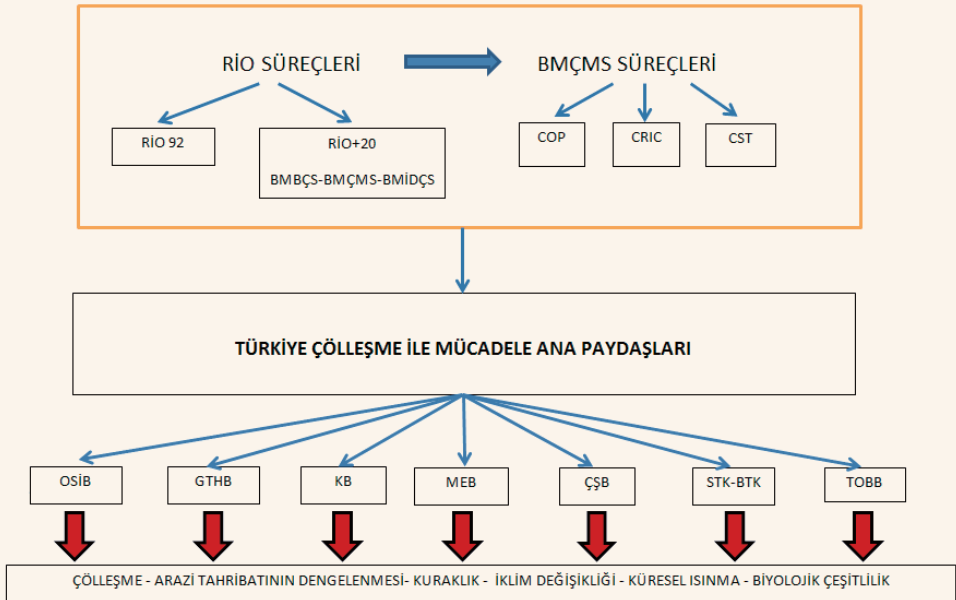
RİO SÜREÇLERİ

BMÇMS SÜREÇLERİ

RİO 92

RİO+20

BMBÇS-BMÇMS-BMİDÇS

COP

CRIC

CST

TÜRKİYE ÇÖLLEŞME İLE MÜCADELE ANA PAYDAŞLARI

OSİB

GTHB

KB

MEB

ÇŞB

STK-BTK

TOBB

ÇÖLLEŞME - ARAZİ TAHRİBATININ DENGELENMESİ- KURAKLIK - İKLİM DEĞİŞİKLİĞİ - KÜRESEL ISINMA - BİYOLOJİK ÇEŞİTLİLİK